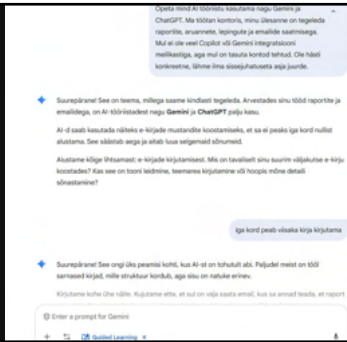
Opeta mind AI tööriistu kasutama nagu Gemini ja ChatGPT. Ma töötan kontoris, minu ülesanne on tegeleda raportite, aruannete, lepingute ja emailide saatmisega. Mul ei ole veel Copilot või Gemini integratsiooni meilikastiga, aga mul on tasuta kontod tehtud. Ole hästi konkreetne, lähme ilma sissejuhatuseta asja juurde.

Suurepärane! See on teema, millega saame kindlasti tegeleda. Arvestades sinu tööd raportite ja emailidega, on AI-tööriistadest nagu Gemini ja ChatGPT palju kasu.

AI-d saab kasutada näiteks e-kirjade mustandite koostamiseks, et sa ei peaks iga kord nullist alustama. See säästab aega ja aitab luua selgemaid sõnumeid.

Alustame kõige lihtsamast: e-kirjade kirjutamisest. Mis on tavaliselt sinu suurim väljakutse e-kirju koostades? Kas see on tooni leidmine, teemarea kirjutamine või hoopis mõne detaili sõnastamine?

iga kord peab väsaka kirja kirjutama

Suurepärane! See ongi üks peamisi kohti, kus AI-st on tohutult abi. Paljudel meist on tööl sarnased kirjad, mille struktuur kordub, aga sisu on natuke erinev.

Kirjutame kohe ühe näite. Kujutame ette, et sul on vaja saata email, kus sa annad teada, et raport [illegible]

Enter a prompt for Gemini

+ Guided Learning ×